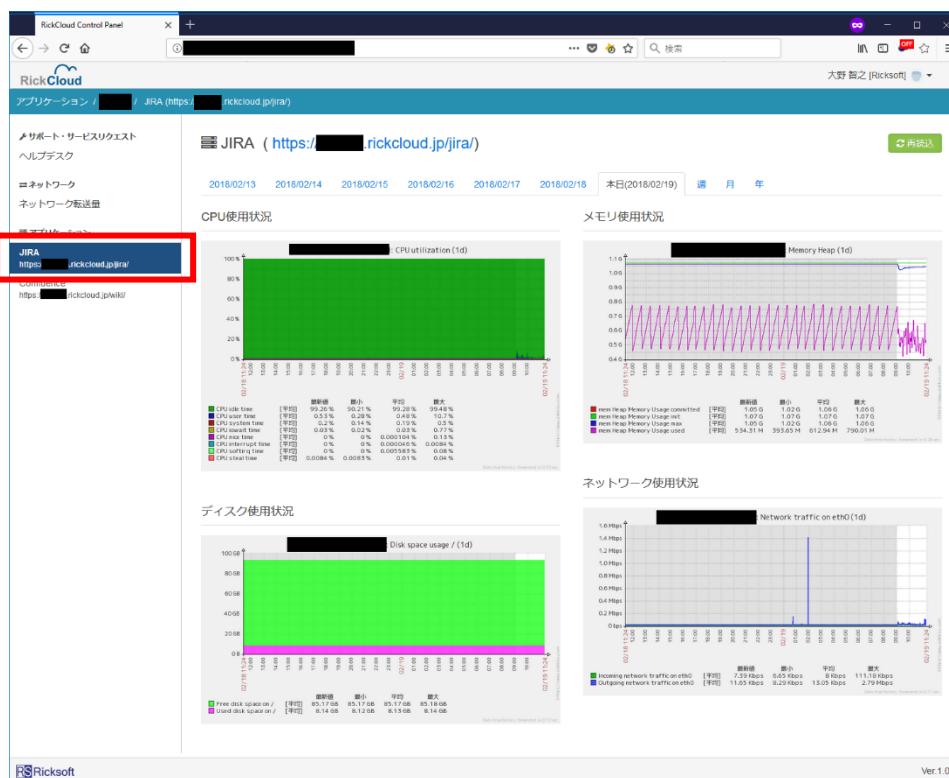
RickCloud Control Panel

検索

RickCloud

大野 智之 [Ricksoft]

アプリケーション / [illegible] / JIRA (https://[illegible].rickcloud.jp/jira/)

サポート・サービスリクエスト
ヘルプデスク

ネットワーク
ネットワーク転送量

アプリケーション
JIRA
https://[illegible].rickcloud.jp/jira/

Confluence
https://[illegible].rickcloud.jp/wiki/

JIRA ( https://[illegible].rickcloud.jp/jira/)

再読込

2018/02/13 2018/02/14 2018/02/15 2018/02/16 2018/02/17 2018/02/18 本日(2018/02/19) 週 月 年

CPU使用状況

CPU utilization (1d)

| | | 最新値 | 最小 | 平均 | 最大 |
|---|---|---|---|---|---|
| CPU idle time | [平均] | 99.26 % | 90.21 % | 99.28 % | 99.48 % |
| CPU user time | [平均] | 0.53 % | 0.28 % | 0.48 % | 10.7 % |
| CPU system time | [平均] | 0.2 % | 0.14 % | 0.19 % | 0.3 % |
| CPU iowait time | [平均] | 0.03 % | 0.02 % | 0.03 % | 0.77 % |
| CPU nice time | [平均] | 0 % | 0 % | 0.000104 % | 0.13 % |
| CPU interrupt time | [平均] | 0 % | 0 % | 0.000046 % | 0.0084 % |
| CPU softirq time | [平均] | 0 % | 0 % | 0.005583 % | 0.08 % |
| CPU steal time | [平均] | 0.0084 % | 0.0083 % | 0.01 % | 0.04 % |

メモリ使用状況

Memory Heap (1d)

| | | 最新値 | 最小 | 平均 | 最大 |
|---|---|---|---|---|---|
| mem Heap Memory Usage committed | [平均] | 1.05 G | 1.02 G | 1.06 G | 1.06 G |
| mem Heap Memory Usage init | [平均] | 1.07 G | 1.07 G | 1.07 G | 1.07 G |
| mem Heap Memory Usage max | [平均] | 1.05 G | 1.02 G | 1.06 G | 1.06 G |
| mem Heap Memory Usage used | [平均] | 534.31 M | 393.65 M | 612.94 M | 796.01 M |

ネットワーク使用状況

Network traffic on eth0 (1d)

| | | 最新値 | 最小 | 平均 | 最大 |
|---|---|---|---|---|---|
| incoming network traffic on eth0 | [平均] | 7.39 Kbps | 5.65 Kbps | 8 Kbps | 111.18 Kbps |
| outgoing network traffic on eth0 | [平均] | 11.65 Kbps | 8.29 Kbps | 13.05 Kbps | 2.79 Mbps |

ディスク使用状況

Disk space usage / (1d)

| | | 最新値 | 最小 | 平均 | 最大 |
|---|---|---|---|---|---|
| Free disk space on / | [平均] | 85.17 GB | 85.17 GB | 85.17 GB | 85.18 GB |
| Used disk space on / | [平均] | 8.14 GB | 8.12 GB | 8.13 GB | 8.14 GB |

Ricksoft

Ver.1.0